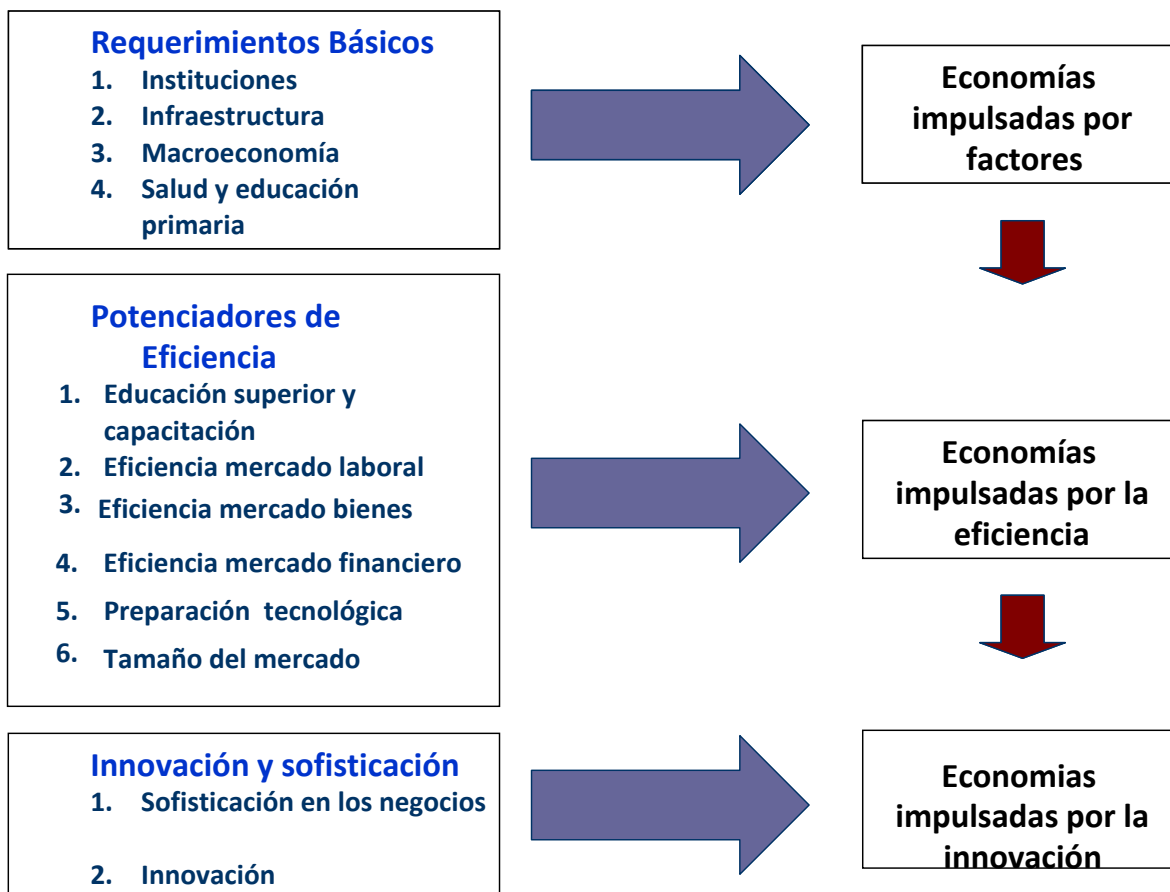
Requerimientos Básicos
1. Instituciones
2. Infraestructura
3. Macroeconomía
4. Salud y educación primaria

Economías impulsadas por factores

Potenciadores de Eficiencia
1. Educación superior y capacitación
2. Eficiencia mercado laboral
3. Eficiencia mercado bienes
4. Eficiencia mercado financiero
5. Preparación tecnológica
6. Tamaño del mercado

Economías impulsadas por la eficiencia

Innovación y sofisticación
1. Sofisticación en los negocios
2. Innovación

Economias impulsadas por la innovación